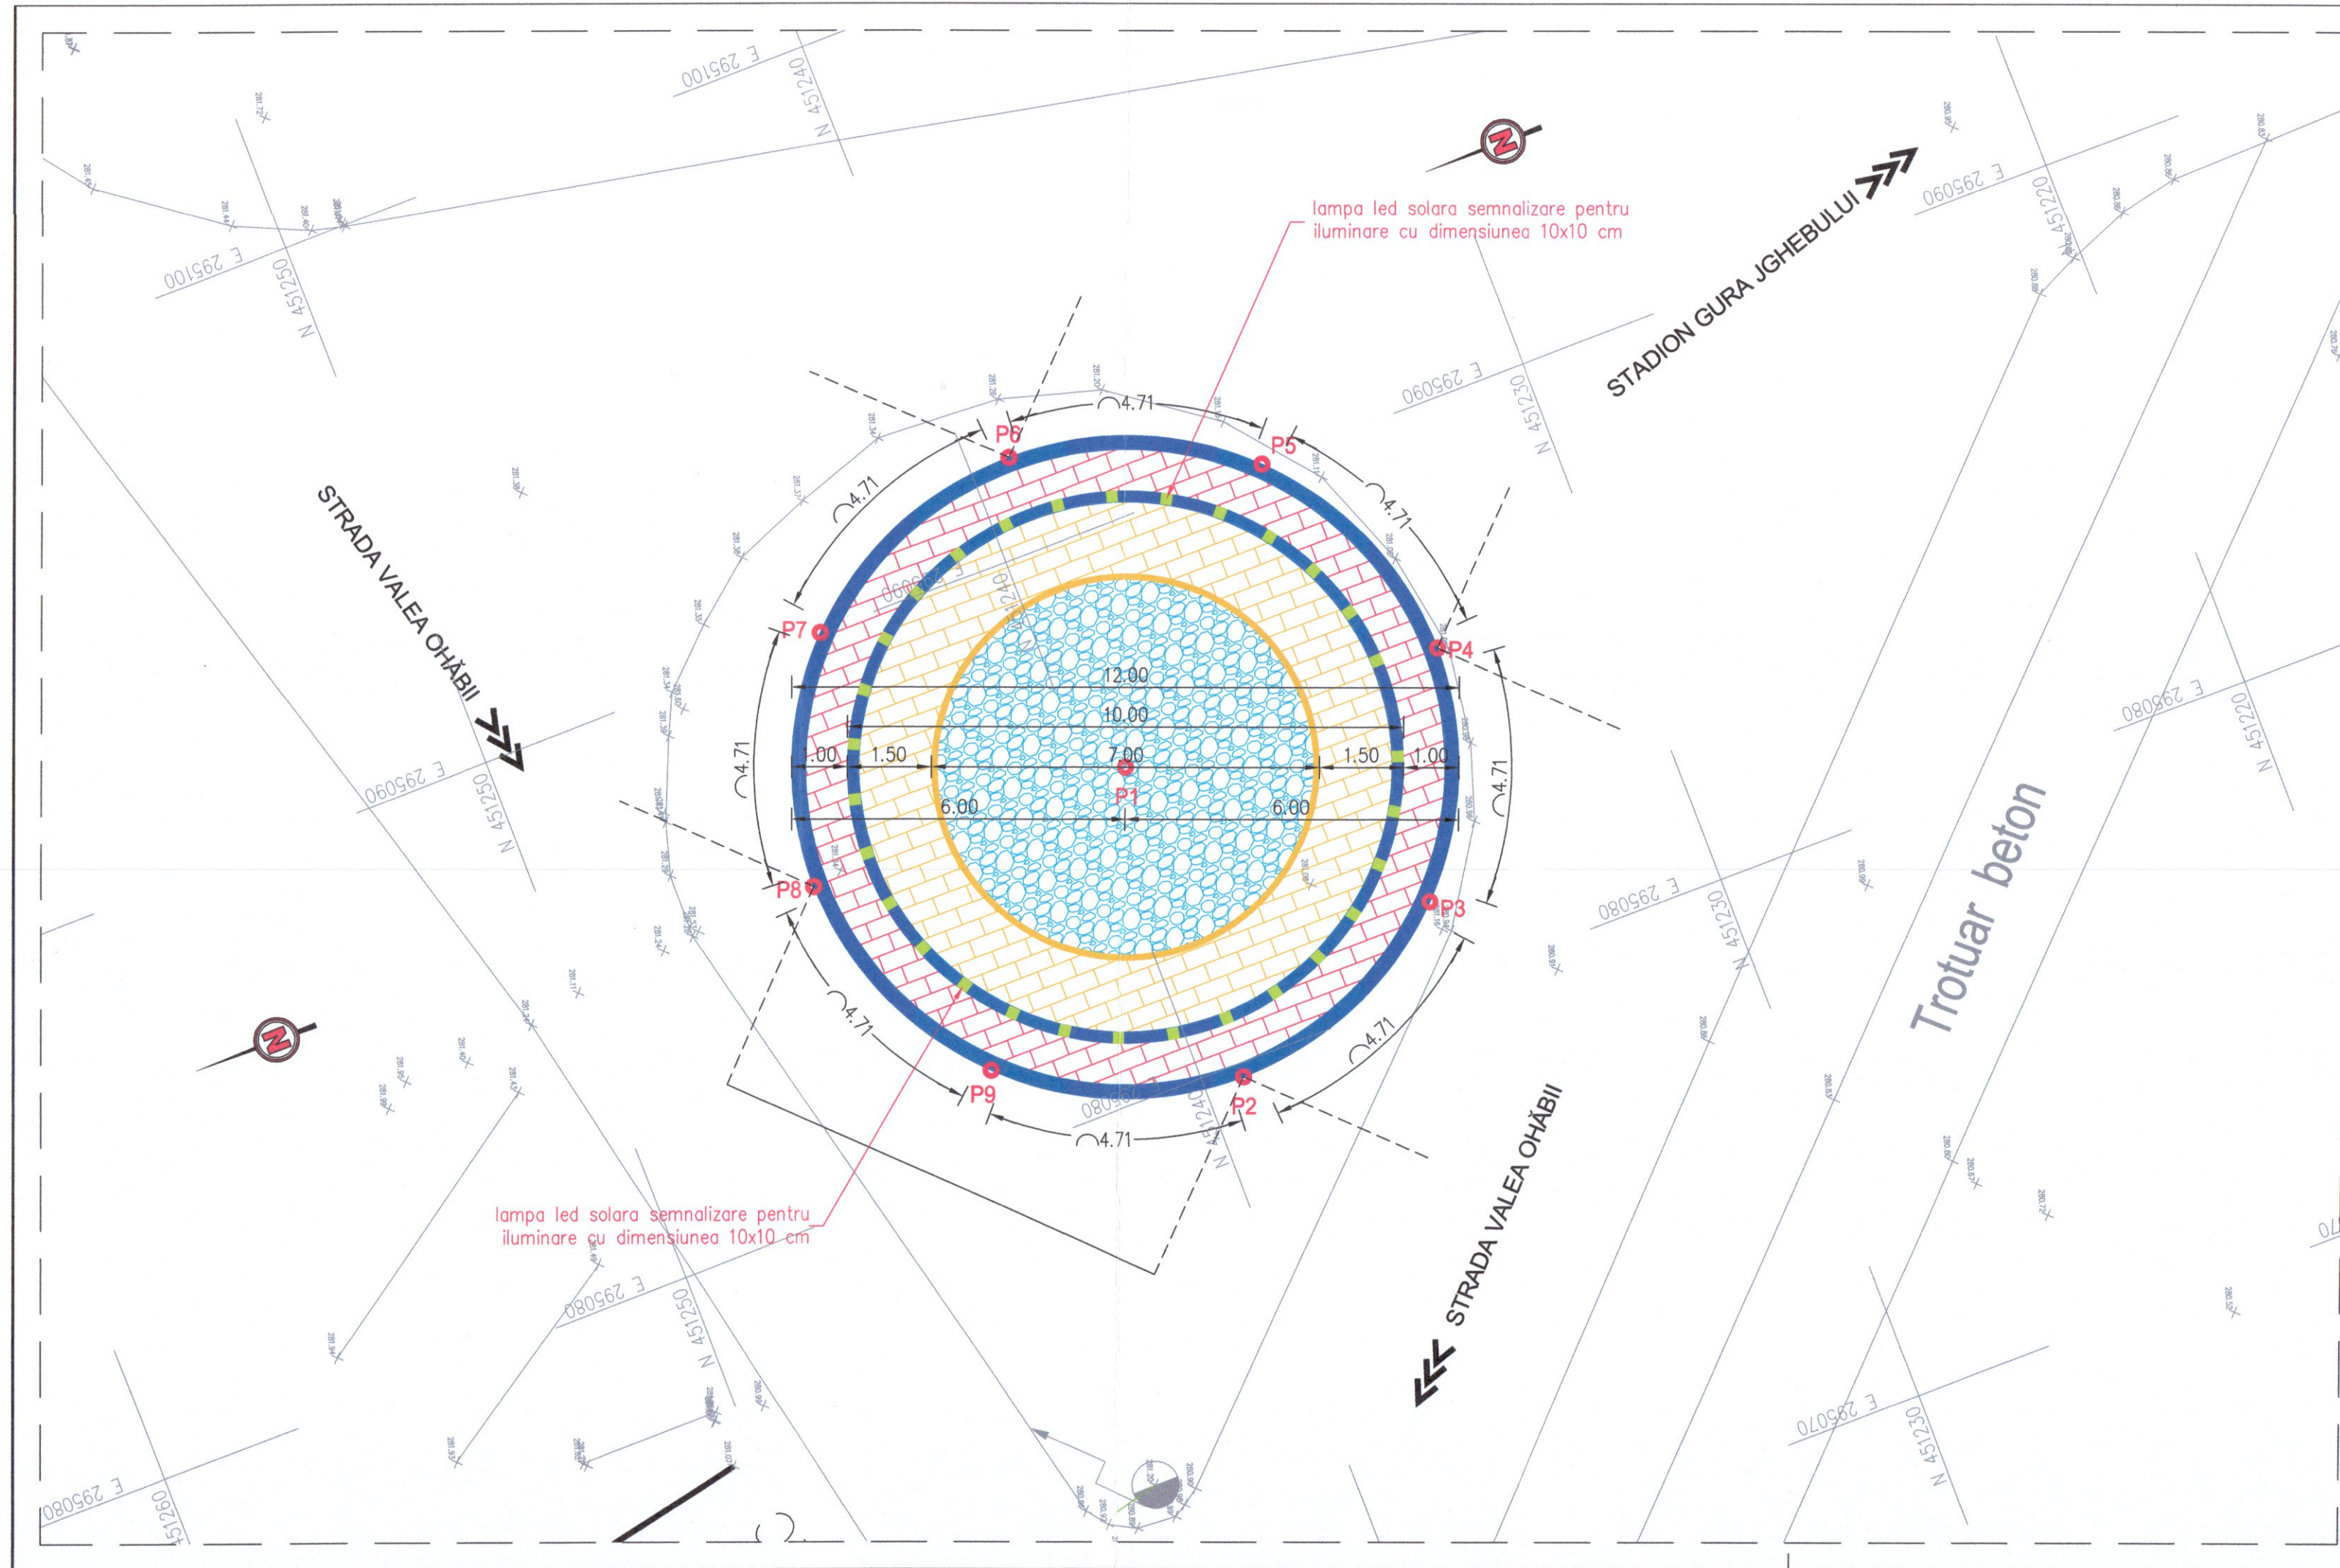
E 295100
N 451240
N
lampa led solara semnalizare pentru iluminare cu dimensiunea 10x10 cm
STADION GURA JGHEBULUI
E 295090
N 451220
E 295100
N 451250
E 295090
N 451230
STRADA VALEA OHĂBII
4.71
P6
P5
4.71
4.71
P7
P4
12.00
10.00
1.00
1.50
7.00
1.50
1.00
4.71
4.71
P1
6.00
6.00
E 295090
N 451250
P8
P3
E 295080
N 451230
E 295080
N 451220
Trotuar beton
N
4.71
4.71
P9
P2
4.71
STRADA VALEA OHĂBII
lampa led solara semnalizare pentru iluminare cu dimensiunea 10x10 cm
E 295080
N 451250
E 295070
N 451230
E 295080
451260